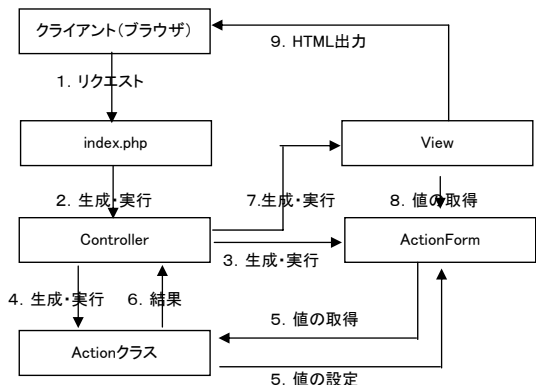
クライアント(ブラウザ)

9. HTML出力

1. リクエスト

index.php

View

2. 生成・実行

7.生成・実行

8. 値の取得

Controller

ActionForm

3. 生成・実行

4. 生成・実行

6. 結果

5. 値の取得

Actionクラス

5. 値の設定